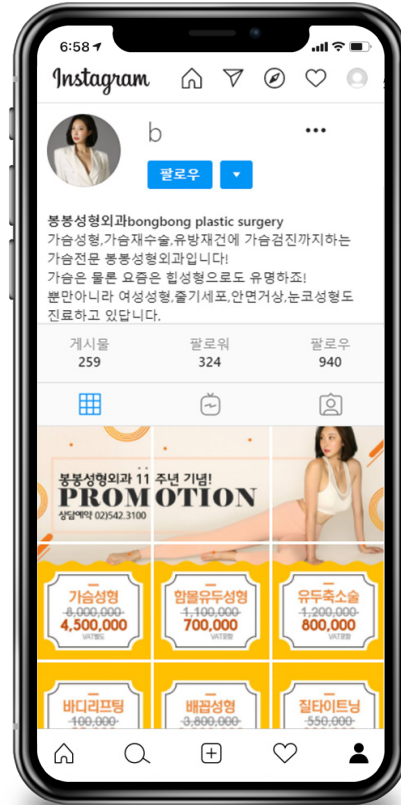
6:58

Instagram

b

팔로우

봉봉성형외과bongbong plastic surgery
가슴성형,가슴재수술,유방재건에 가슴검진까지하는 가슴전문 봉봉성형외과입니다!
가슴은 물론 요즘은 힙성형으로도 유명하죠!
뿐만아니라 여성성형,줄기세포,안면거상,눈코성형도 진료하고 있답니다.

| 게시물 | 팔로워 | 팔로우 |
|---|---|---|
| 259 | 324 | 940 |

봉봉성형외과 11 주년 기념!
PROMOTION
상담예약 02)542.3100

가슴성형
~~8,000,000~~
4,500,000
VAT별도

함몰유두성형
~~1,100,000~~
700,000
VAT별도

유두축소술
~~1,200,000~~
800,000
VAT별도

바디리프팅
~~100,000~~

배꼽성형
~~3,800,000~~

질타이트닝
~~550,000~~